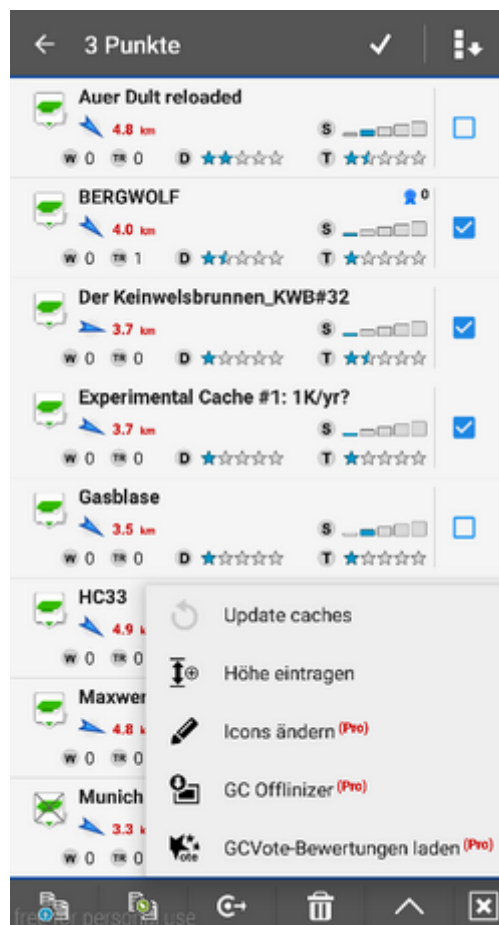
3 Punkte

Auer Dult reloaded
4.8 km
S
W 0 TR 0 D T

BERGWOLF
0
4.0 km
S
W 0 TR 1 D T

Der Keinwelsbrunnen_KWB#32
3.7 km
S
W 0 TR 0 D T

Experimental Cache #1: 1K/yr?
3.7 km
S
W 0 TR 0 D T

Gasblase
3.5 km
S
W 0 TR 0 D T

HC33
4.9 km
W 0 TR 0

Maxwer
4.8 km
W 0 TR 0

Munich
3.3 km
W 0 TR 0

Update caches
Höhe eintragen
Icons ändern (Pro)
GC Offlinizer (Pro)
GCVote-Bewertungen laden (Pro)

free for personal use